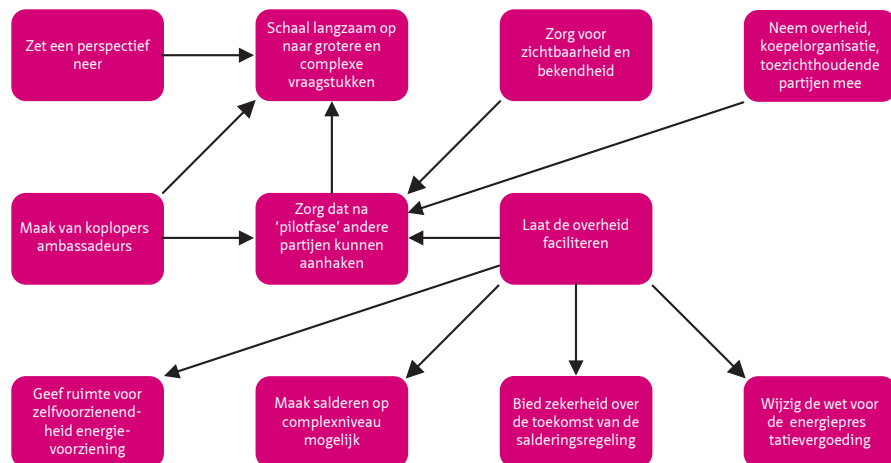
Zet een perspectief neer

Schaal langzaam op naar grotere en complexe vraagstukken

Zorg voor zichtbaarheid en bekendheid

Neem overheid, koepelorganisatie, toezichthoudende partijen mee

Maak van koplopers ambassadeurs

Zorg dat na 'pilotfase' andere partijen kunnen aanhaken

Laat de overheid faciliteren

Geef ruimte voor zelfvoorzienendheid energievoorziening

Maak salderen op complexniveau mogelijk

Bied zekerheid over de toekomst van de salderingsregeling

Wijzig de wet voor de energiepres tatievergoeding